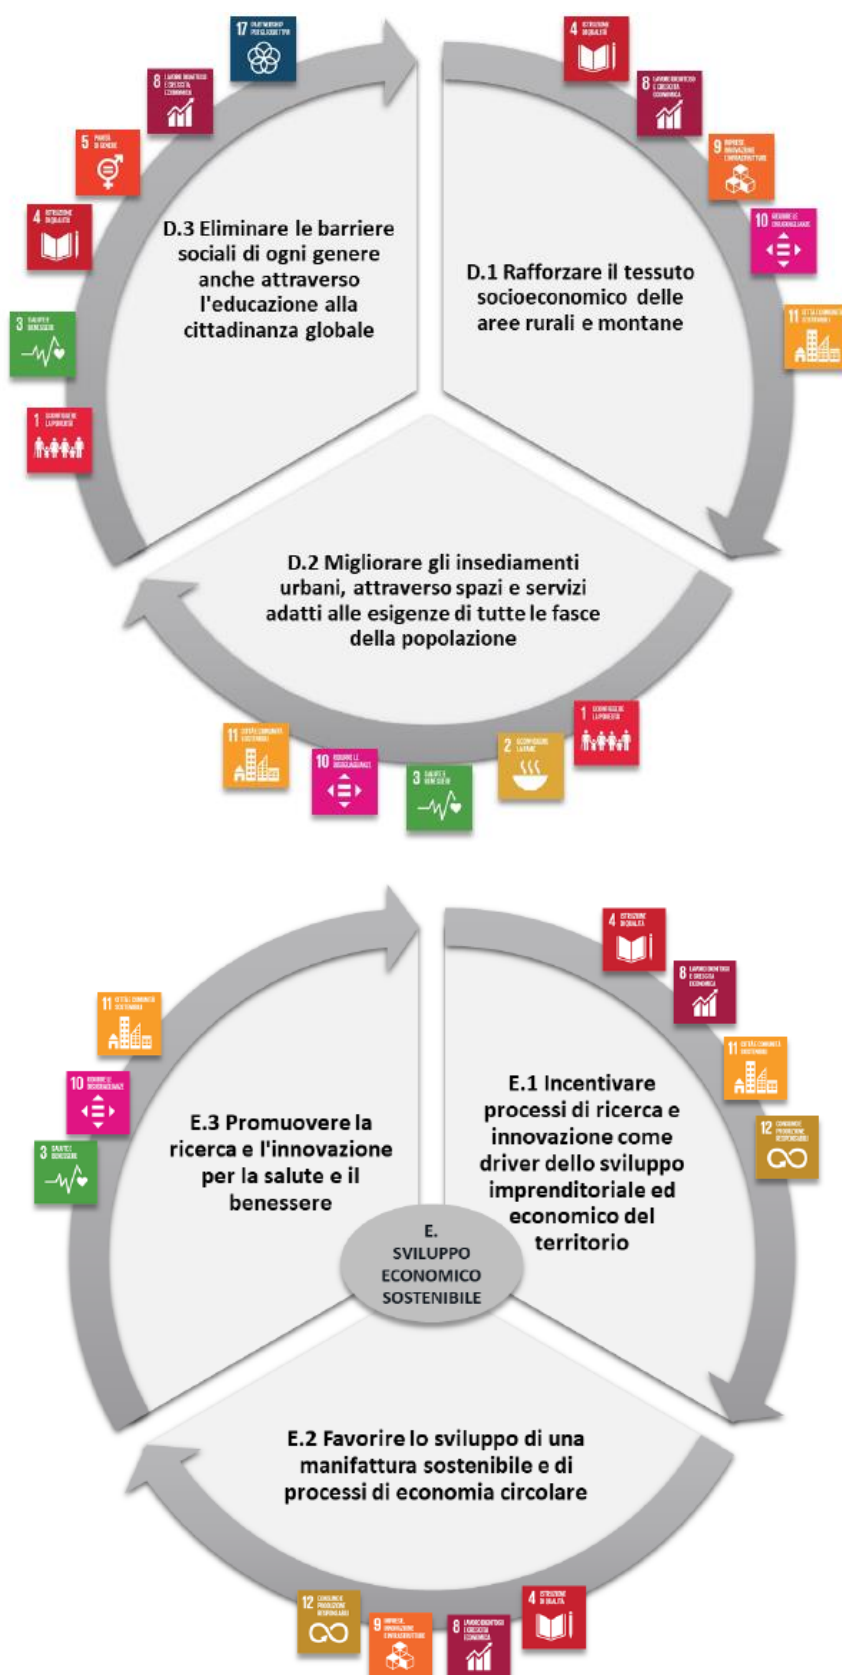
17 PARTNERSHIP PER GLI OBIETTIVI

8 LAVORO DIGNITOSO E CRESCITA ECONOMICA

5 PARITÀ DI GENERE

4 ISTRUZIONE DI QUALITÀ

3 SALUTE E BENESSERE

1 SCONFIGGERE LA POVERTÀ

D.3 Eliminare le barriere sociali di ogni genere anche attraverso l'educazione alla cittadinanza globale

4 ISTRUZIONE DI QUALITÀ

8 LAVORO DIGNITOSO E CRESCITA ECONOMICA

9 IMPRESE INNOVAZIONE E INFRASTRUTTURE

10 RIDURRE LE DISUGUAGLIANZE

11 CITTÀ E COMUNITÀ SOSTENIBILI

D.1 Rafforzare il tessuto socioeconomico delle aree rurali e montane

D.2 Migliorare gli insediamenti urbani, attraverso spazi e servizi adatti alle esigenze di tutte le fasce della popolazione

11 CITTÀ E COMUNITÀ SOSTENIBILI

10 RIDURRE LE DISUGUAGLIANZE

3 SALUTE E BENESSERE

2 SCONFIGGERE LA FAME

1 SCONFIGGERE LA POVERTÀ

11 CITTÀ E COMUNITÀ SOSTENIBILI

10 RIDURRE LE DISUGUAGLIANZE

3 SALUTE E BENESSERE

E.3 Promuovere la ricerca e l'innovazione per la salute e il benessere

4 ISTRUZIONE DI QUALITÀ

8 LAVORO DIGNITOSO E CRESCITA ECONOMICA

11 CITTÀ E COMUNITÀ SOSTENIBILI

12 CONSUMO E PRODUZIONE RESPONSABILI

E.1 Incentivare processi di ricerca e innovazione come driver dello sviluppo imprenditoriale ed economico del territorio

E. SVILUPPO ECONOMICO SOSTENIBILE

E.2 Favorire lo sviluppo di una manifattura sostenibile e di processi di economia circolare

12 CONSUMO E PRODUZIONE RESPONSABILI

9 IMPRESE, INNOVAZIONE E INFRASTRUTTURE

8 LAVORO DIGNITOSO E CRESCITA ECONOMICA

4 ISTRUZIONE DI QUALITÀ